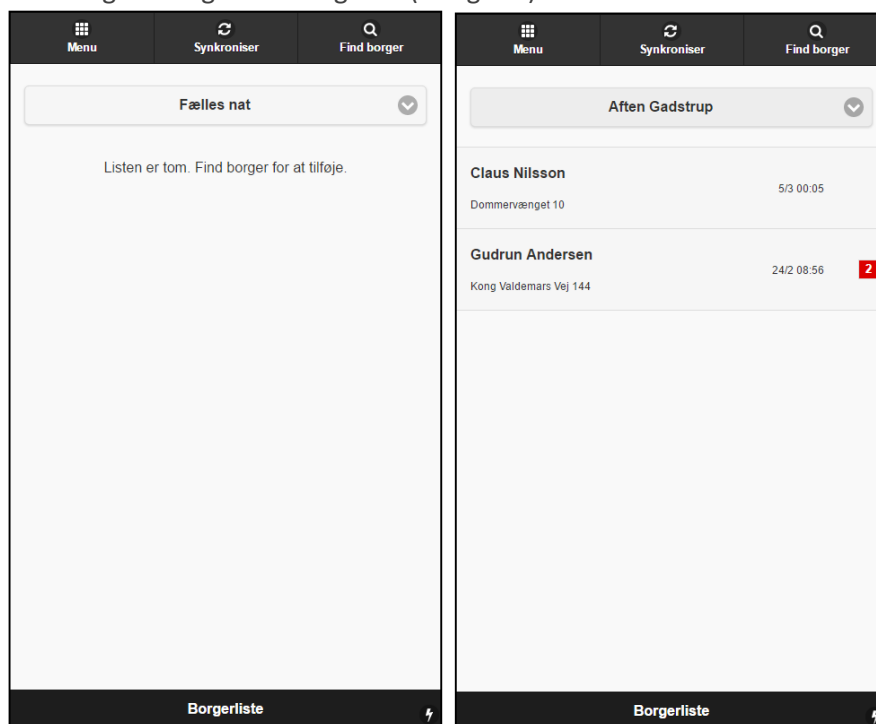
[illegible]

Menu
Synkroniser
Find borger

Fælles nat

Listen er tom. Find borger for at tilføje.

Borgerliste

Menu
Synkroniser
Find borger

Aften Gadstrup

Claus Nilsson
5/3 00:05
Dommervænget 10

Gudrun Andersen
24/2 08:56
2
Kong Valdemars Vej 144

Borgerliste